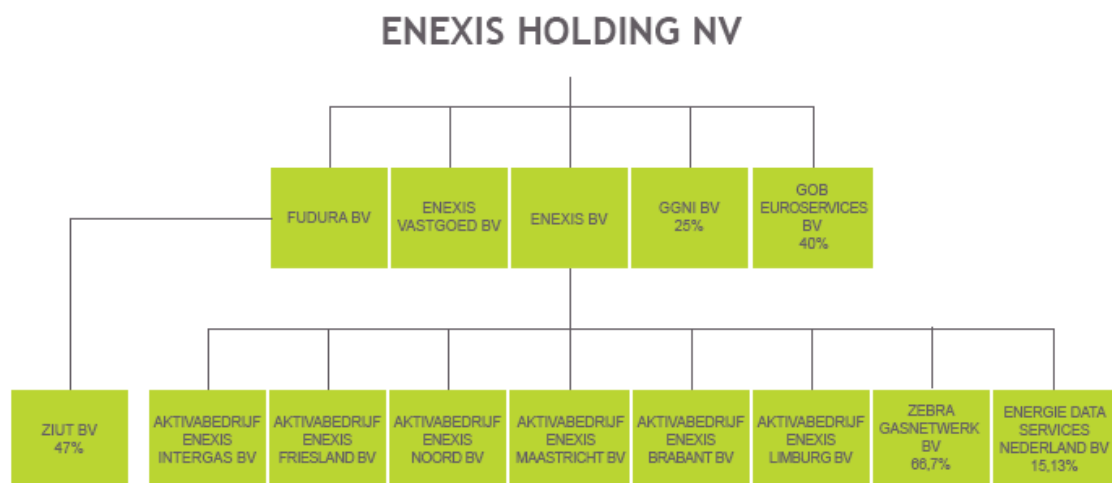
ENEXIS HOLDING NV

FUDURA BV

ENEXIS VASTGOED BV

ENEXIS BV

GGNI BV
25%

GOB EUROSERVICES BV
40%

ZIUT BV
47%

AKTIVABEDRIJF ENEXIS INTERGAS BV

AKTIVABEDRIJF ENEXIS FRIESLAND BV

AKTIVABEDRIJF ENEXIS NOORD BV

AKTIVABEDRIJF ENEXIS MAASTRICHT BV

AKTIVABEDRIJF ENEXIS BRABANT BV

AKTIVABEDRIJF ENEXIS LIMBURG BV

ZEBRA GASNETWERK BV
66,7%

ENERGIE DATA SERVICES NEDERLAND BV
15,13%